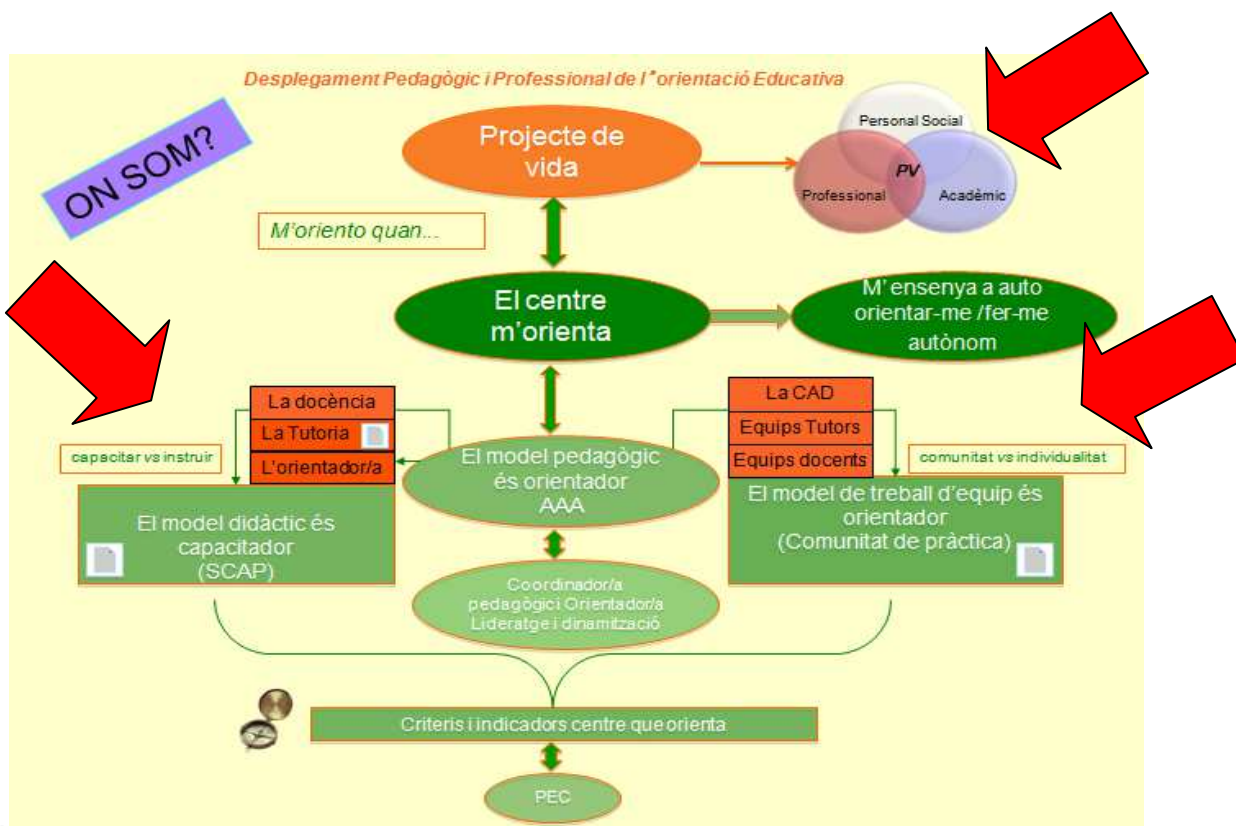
Desplegament Pedagògic i Professional de l'orientació Educativa

ON SOM?

Projecte de vida

Personal Social

PV

Professional

Acadèmic

M'oriento quan...

El centre m'orienta

M' ensenya a auto orientar-me /fer-me autònom

La docència

La Tutoria

L'orientador/a

capacitar vs instruir

El model pedagògic és orientador AAA

La CAD

Equips Tutors

Equips docents

comunitat vs individualitat

El model didàctic és capacitador (SCAP)

El model de treball d'equip és orientador (Comunitat de pràctica)

Coordinador/a pedagògic i Orientador/a Lideratge i dinamització

Criteris i indicadors centre que orienta

PEC